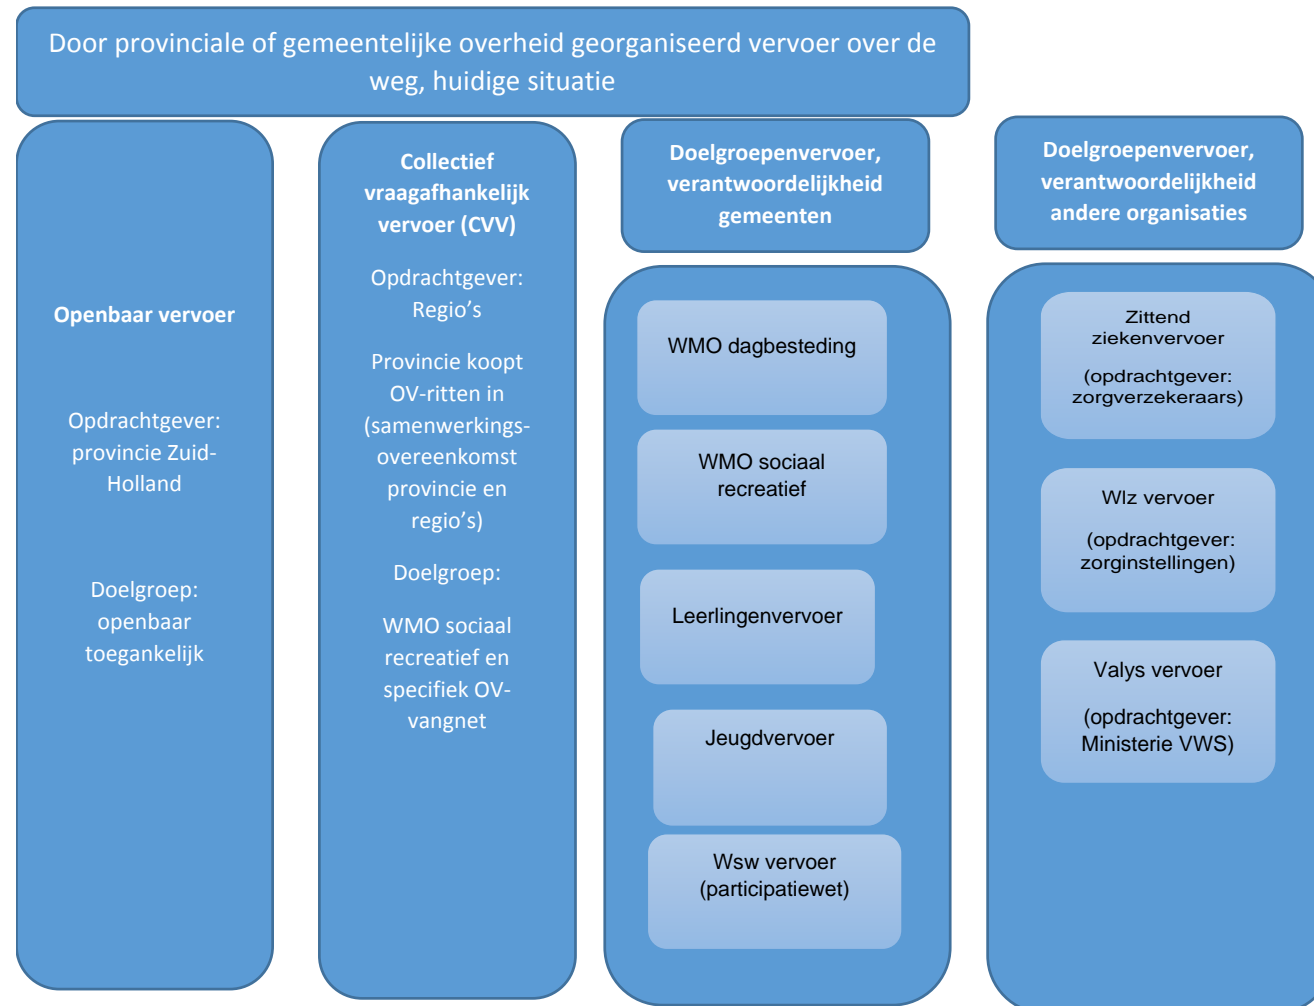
Door provinciale of gemeentelijke overheid georganiseerd vervoer over de weg, huidige situatie

Openbaar vervoer

Opdrachtgever: provincie Zuid-Holland

Doelgroep: openbaar toegankelijk

Collectief vraagafhankelijk vervoer (CVV)

Opdrachtgever: Regio's

Provincie koopt OV-ritten in (samenwerkingsovereenkomst provincie en regio's)

Doelgroep:

WMO sociaal recreatief en specifiek OV-vangnet

Doelgroepenvervoer, verantwoordelijkheid gemeenten

WMO dagbesteding

WMO sociaal recreatief

Leerlingenvervoer

Jeugdvervoer

Wsw vervoer (participatiewet)

Doelgroepenvervoer, verantwoordelijkheid andere organisaties

Zittend ziekenvervoer

(opdrachtgever: zorgverzekeraars)

Wlz vervoer

(opdrachtgever: zorginstellingen)

Valys vervoer

(opdrachtgever: Ministerie VWS)